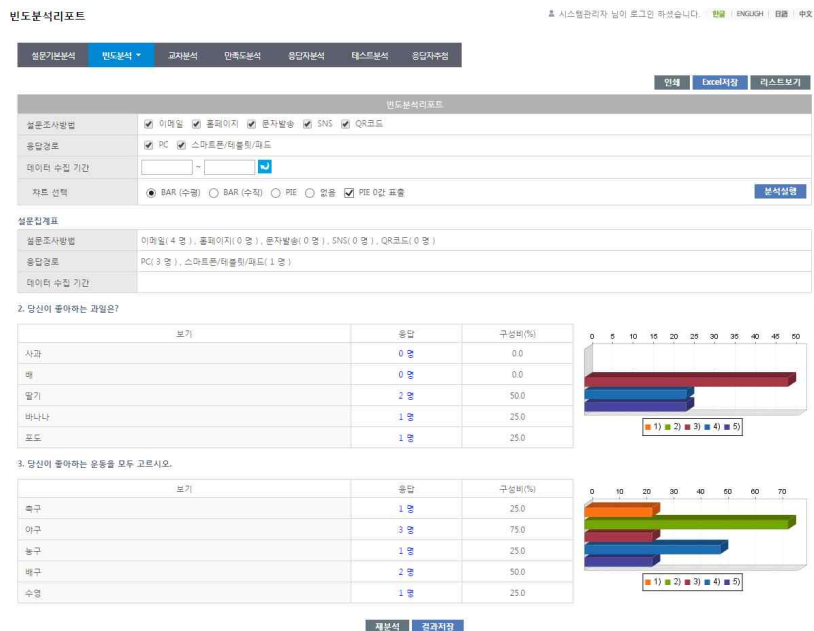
빈도분석리포트

시스템관리자 님이 로그인 하셨습니다. 한글 | ENGLISH | 日語 | 中文

설문기본분석 빈도분석 교차분석 만족도분석 응답자분석 테스트분석 응답자추적

인쇄 Excel저장 리스트보기

빈도분석리포트

| | |
|---|---|
| 설문조사방법 | 이메일 홈페이지 문자발송 SNS QR코드 |
| 응답경로 | PC 스마트폰/태블릿/패드 |
| 데이터 수집 기간 | ~ |
| 차트 선택 | BAR (수평) BAR (수직) PIE 없음 PIE 0값 표출 분석실행 |

설문집계표

| | |
|---|---|
| 설문조사방법 | 이메일( 4 명 ), 홈페이지( 0 명 ), 문자발송( 0 명 ), SNS( 0 명 ), QR코드( 0 명 ) |
| 응답경로 | PC( 3 명 ), 스마트폰/태블릿/패드( 1 명 ) |
| 데이터 수집 기간 | |

2. 당신이 좋아하는 과일은?

| 보기 | 응답 | 구성비(%) |
|---|---|---|
| 사과 | 0 명 | 0.0 |
| 배 | 0 명 | 0.0 |
| 딸기 | 2 명 | 50.0 |
| 바나나 | 1 명 | 25.0 |
| 포도 | 1 명 | 25.0 |

0 5 10 15 20 25 30 35 40 45 50

1) 2) 3) 4) 5)

3. 당신이 좋아하는 운동을 모두 고르시오.

| 보기 | 응답 | 구성비(%) |
|---|---|---|
| 축구 | 1 명 | 25.0 |
| 야구 | 3 명 | 75.0 |
| 농구 | 1 명 | 25.0 |
| 배구 | 2 명 | 50.0 |
| 수영 | 1 명 | 25.0 |

0 10 20 30 40 50 60 70

1) 2) 3) 4) 5)

재분석 결과저장